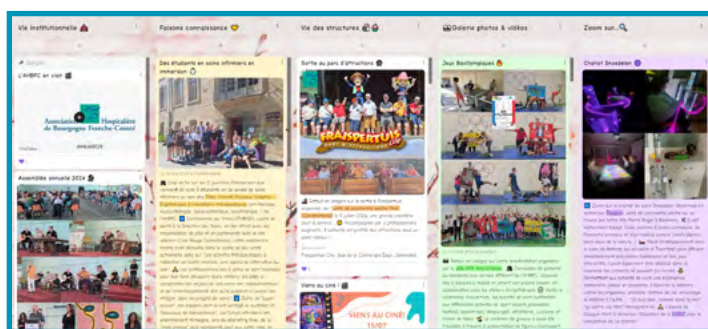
Vie institutionnelle

L'AHBFC en clip!

Association Hospitalière de Bourgogne Franche-Comté

Assemblée annuelle 2024

Faisons connaissance

Des étudiants en soins infirmiers en immersion

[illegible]

Vie des structures

Sortie au parc d'attractions

FRAISPERTUIS

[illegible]

Fraispertuis City

Video au ciné!

VIENS AU CINÉ! 15/07

Galerie photos & vidéos

Jeux Banlieusiques

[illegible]

Zoom sur...

Chariot Snoezelen

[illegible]